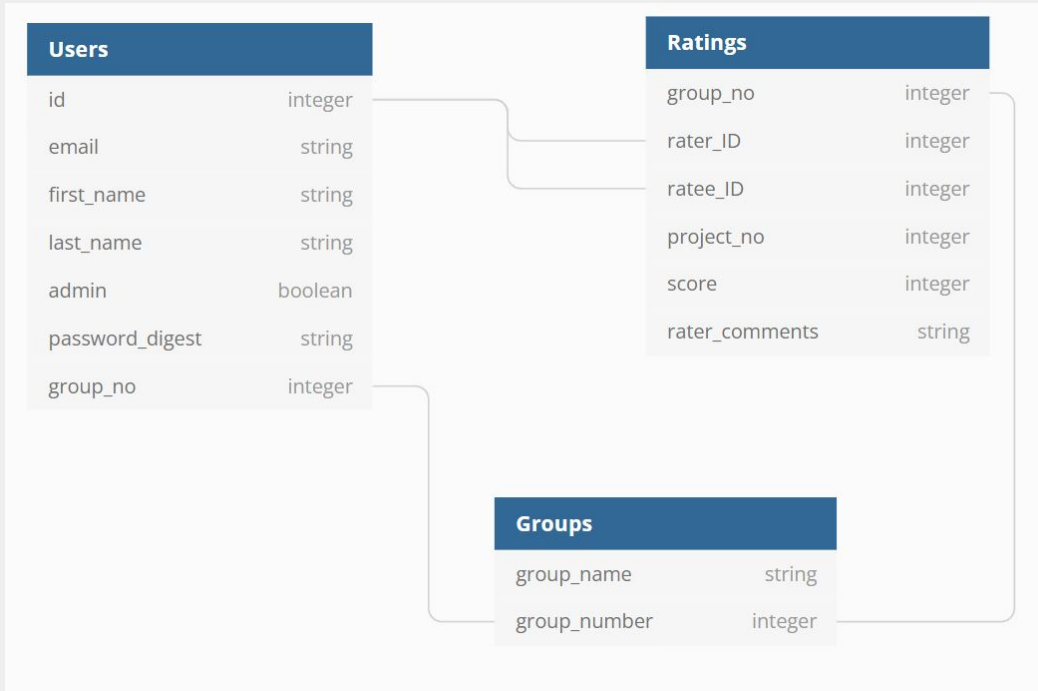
| Users | |
|---|---|
| id | integer |
| email | string |
| first_name | string |
| last_name | string |
| admin | boolean |
| password_digest | string |
| group_no | integer |

| Ratings | |
|---|---|
| group_no | integer |
| rater_ID | integer |
| ratee_ID | integer |
| project_no | integer |
| score | integer |
| rater_comments | string |

| Groups | |
|---|---|
| group_name | string |
| group_number | integer |